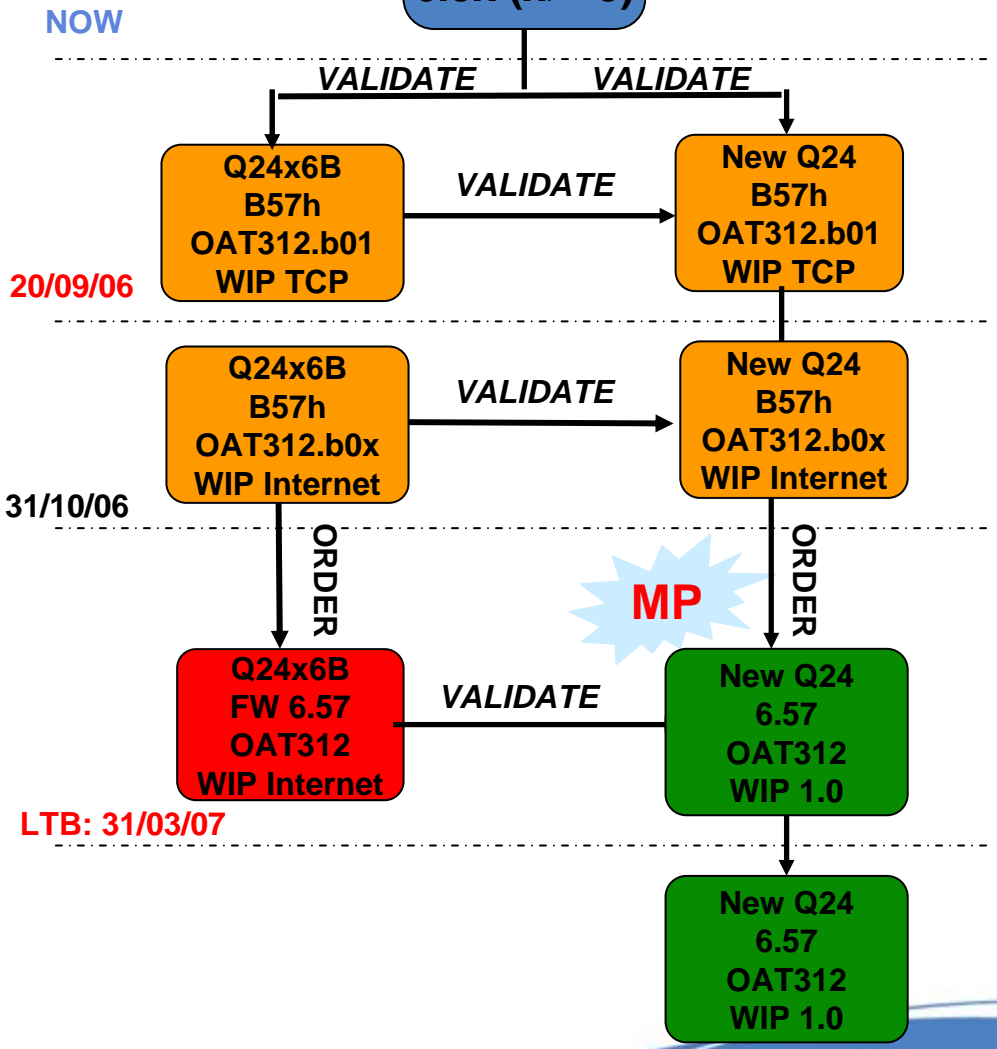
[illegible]

NOW

VALIDATE VALIDATE

Q24x6B
B57h
OAT312.b01
WIP TCP

VALIDATE

New Q24
B57h
OAT312.b01
WIP TCP

20/09/06

Q24x6B
B57h
OAT312.b0x
WIP Internet

VALIDATE

New Q24
B57h
OAT312.b0x
WIP Internet

31/10/06

ORDER

MP

ORDER

Q24x6B
FW 6.57
OAT312
WIP Internet

VALIDATE

New Q24
6.57
OAT312
WIP 1.0

LTB: 31/03/07

New Q24
6.57
OAT312
WIP 1.0